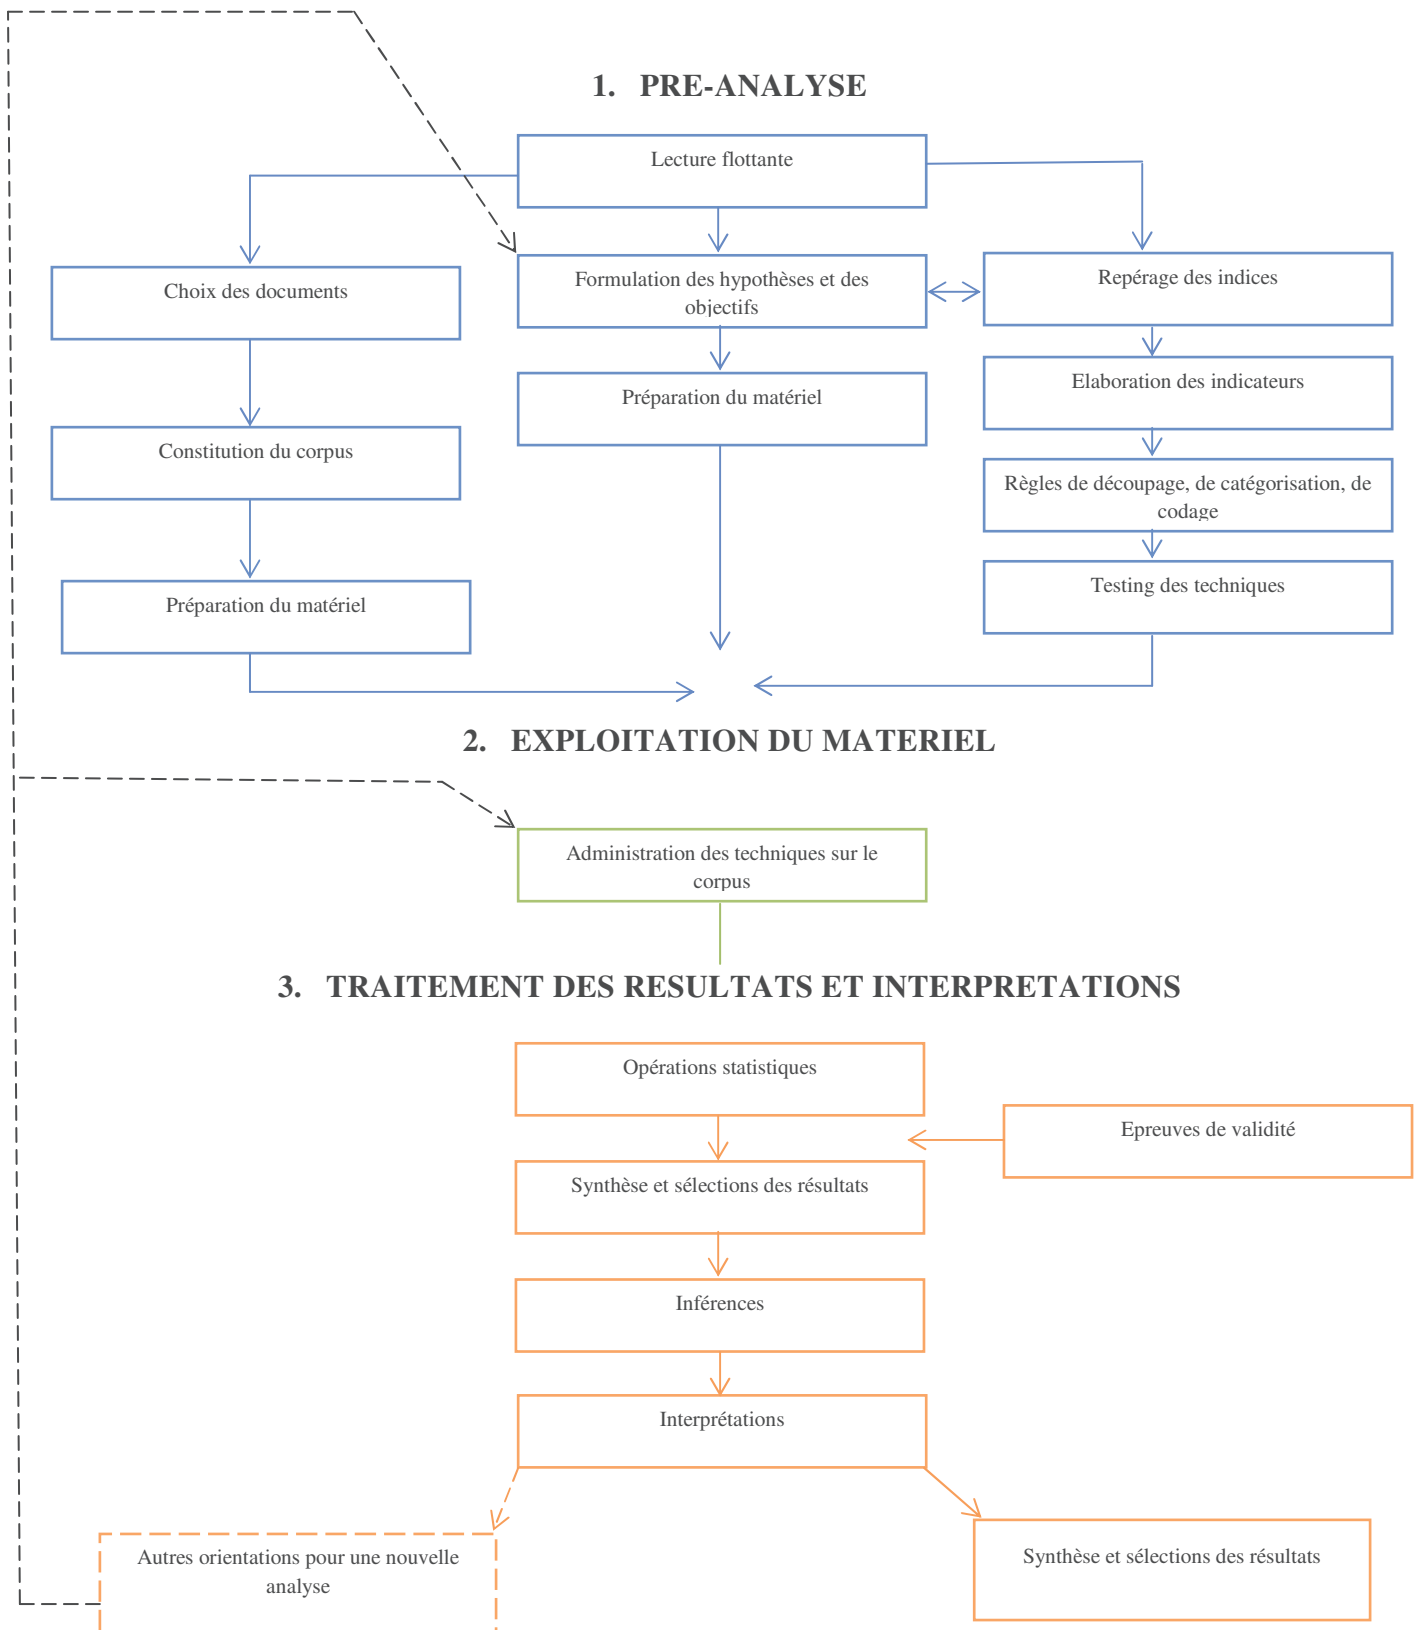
1. PRE-ANALYSE

Lecture flottante

Choix des documents

Formulation des hypothèses et des objectifs

Repérage des indices

Préparation du matériel

Elaboration des indicateurs

Constitution du corpus

Règles de découpage, de catégorisation, de codage

Préparation du matériel

Testing des techniques

2. EXPLOITATION DU MATERIEL

Administration des techniques sur le corpus

3. TRAITEMENT DES RESULTATS ET INTERPRETATIONS

Opérations statistiques

Epreuves de validité

Synthèse et sélections des résultats

Inférences

Interprétations

Autres orientations pour une nouvelle analyse

Synthèse et sélections des résultats